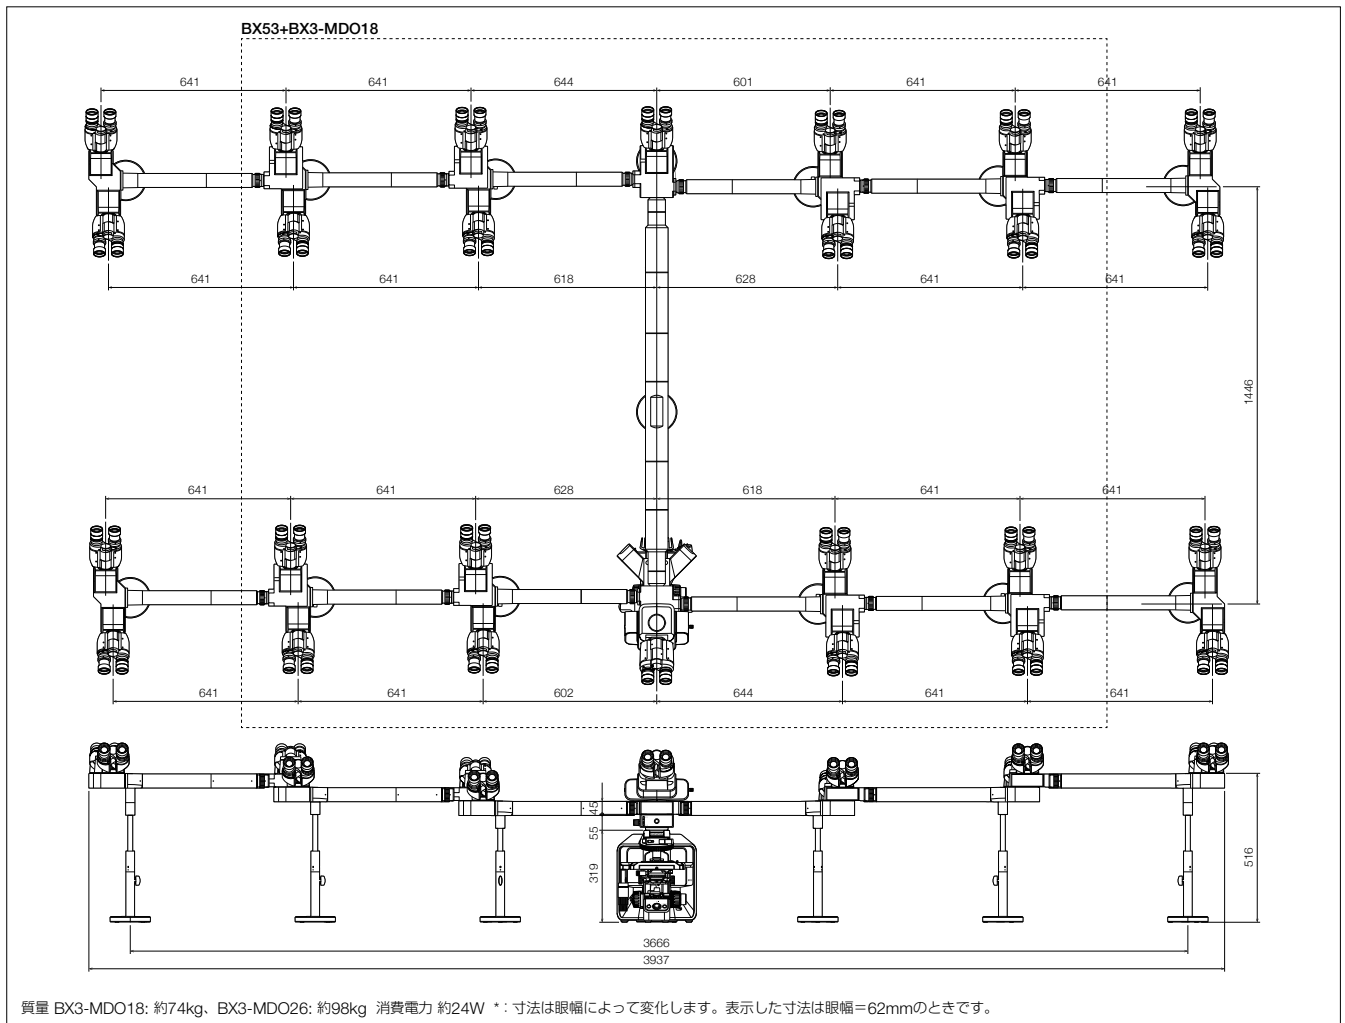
BX53+BX3-MDO18

641 641 644 601 641 641

641 641 618 628 641 641

1446

641 641 628 618 641 641

641 641 602 644 641 641

45
55
319

516

3666
3937

質量 BX3-MDO18: 約74kg、BX3-MDO26: 約98kg 消費電力 約24W *: 寸法は眼幅によって変化します。表示した寸法は眼幅=62mmのときです。